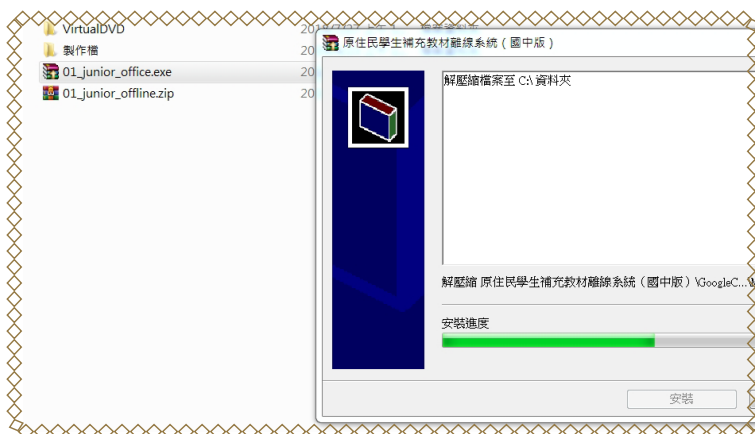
VirtualDVD
製作檔
01_junior_office.exe
01_junior_offline.zip
20
20
20
20

原住民學生補充教材離線系統（國中版）

解壓縮檔案至 C:\資料夾

解壓縮 原住民學生補充教材離線系統（國中版）\GoogleC...

安裝進度

安裝